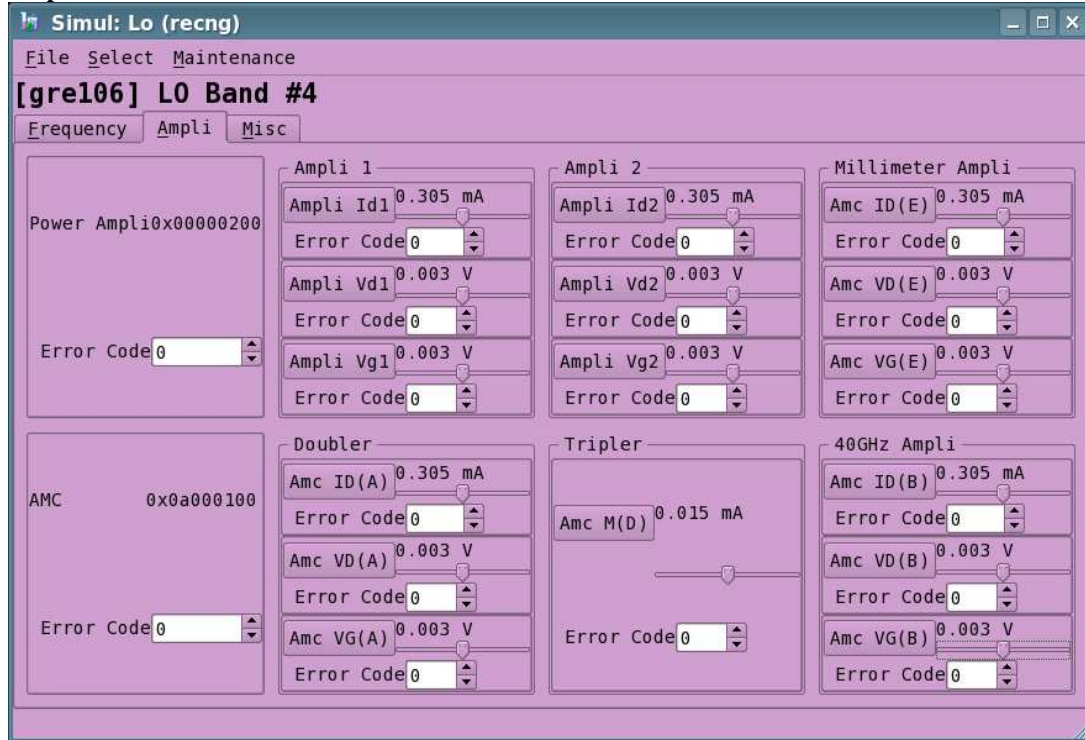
Simul: Lo (recng)

File Select Maintenance

[gre106] LO Band #4

Frequency Ampli Misc

Power Ampli0x00000200

Error Code 0

Ampli 1

Ampli Id1 0.305 mA

Error Code 0

Ampli Vd1 0.003 V

Error Code 0

Ampli Vg1 0.003 V

Error Code 0

Ampli 2

Ampli Id2 0.305 mA

Error Code 0

Ampli Vd2 0.003 V

Error Code 0

Ampli Vg2 0.003 V

Error Code 0

Millimeter Ampli

Amc ID(E) 0.305 mA

Error Code 0

Amc VD(E) 0.003 V

Error Code 0

Amc VG(E) 0.003 V

Error Code 0

AMC 0x0a000100

Error Code 0

Doubler

Amc ID(A) 0.305 mA

Error Code 0

Amc VD(A) 0.003 V

Error Code 0

Amc VG(A) 0.003 V

Error Code 0

Tripler

Amc M(D) 0.015 mA

Error Code 0

40GHz Ampli

Amc ID(B) 0.305 mA

Error Code 0

Amc VD(B) 0.003 V

Error Code 0

Amc VG(B) 0.003 V

Error Code 0